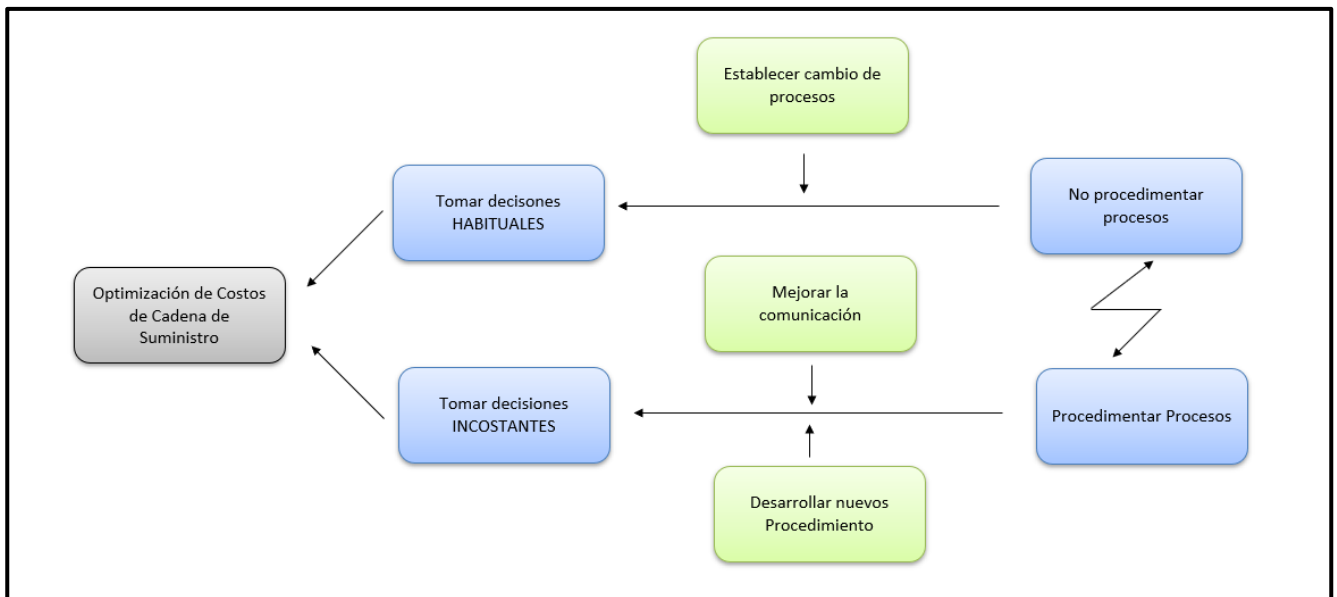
Establecer cambio de procesos

Tomar decisones HABITUALES

No procedimentar procesos

Optimización de Costos de Cadena de Suministro

Mejorar la comunicación

Tomar decisiones INCOSTANTES

Procedimentar Procesos

Desarrollar nuevos Procedimiento